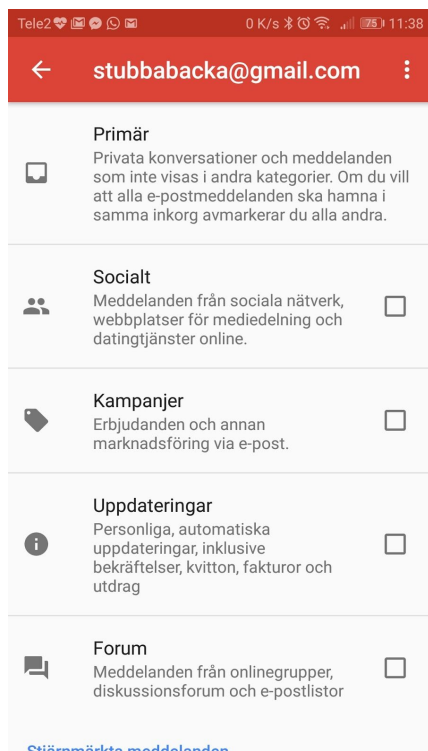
Tele2 0 K/s 75 11:38

stubbabacka@gmail.com

Primär
Privata konversationer och meddelanden som inte visas i andra kategorier. Om du vill att alla e-postmeddelanden ska hamna i samma inkorg avmarkerar du alla andra.

Socialt
Meddelanden från sociala nätverk, webbplatser för mediedelning och datingtjänster online.

Kampanjer
Erbjudanden och annan marknadsföring via e-post.

Uppdateringar
Personliga, automatiska uppdateringar, inklusive bekräftelser, kvitton, fakturor och utdrag

Forum
Meddelanden från onlinegrupper, diskussionsforum och e-postlistor

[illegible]